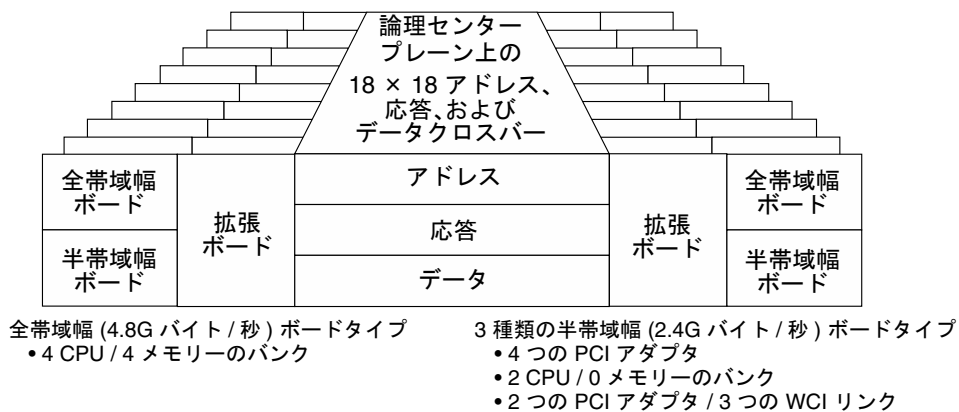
論理センタープレーン上の
18 × 18 アドレス、応答、およびデータクロスバー

全帯域幅ボード

半帯域幅ボード

拡張ボード

アドレス

応答

データ

拡張ボード

全帯域幅ボード

半帯域幅ボード

全帯域幅 (4.8G バイト / 秒 ) ボードタイプ
• 4 CPU / 4 メモリーのバンク

3 種類の半帯域幅 (2.4G バイト / 秒 ) ボードタイプ
• 4 つの PCI アダプタ
• 2 CPU / 0 メモリーのバンク
• 2 つの PCI アダプタ / 3 つの WCI リンク